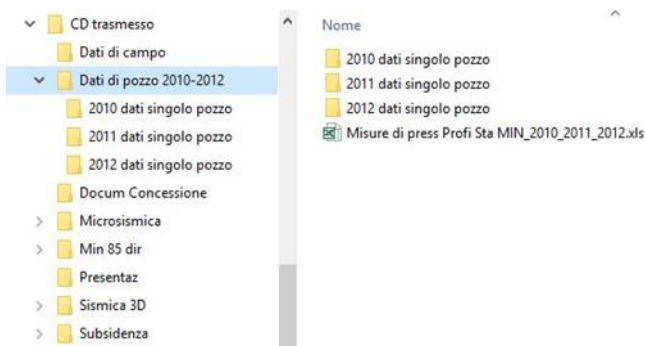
CD trasmesso
Dati di campo
Dati di pozzo 2010-2012
2010 dati singolo pozzo
2011 dati singolo pozzo
2012 dati singolo pozzo
Docum Concessione
Microsismica
Min 85 dir
Presentaz
Sismica 3D
Subsidenza

Nome
2010 dati singolo pozzo
2011 dati singolo pozzo
2012 dati singolo pozzo
Misure di press Profi Sta MIN_2010_2011_2012.xls